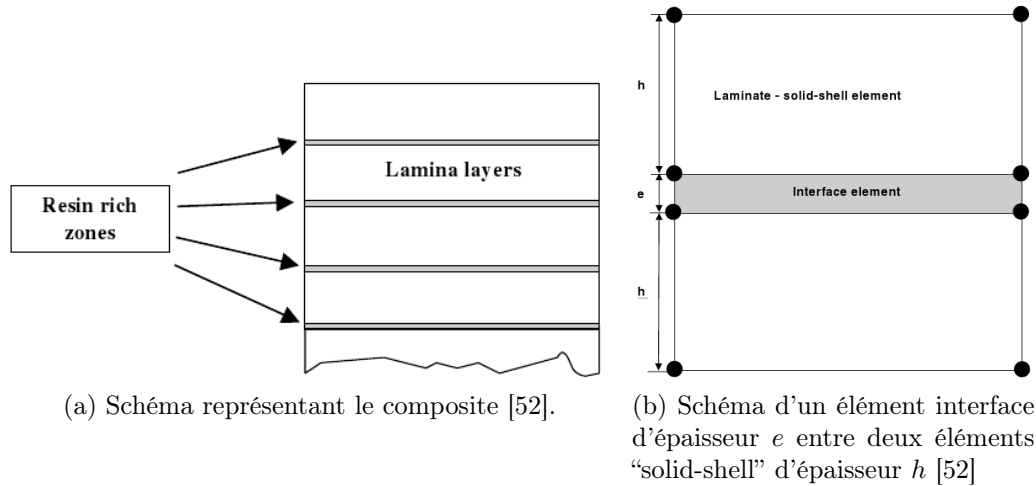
Resin rich zones

Lamina layers

(a) Schéma représentant le composite [52].

h

Laminate - solid-shell element

e

Interface element

h

(b) Schéma d'un élément interface d'épaisseur $e$ entre deux éléments "solid-shell" d'épaisseur $h$ [52]